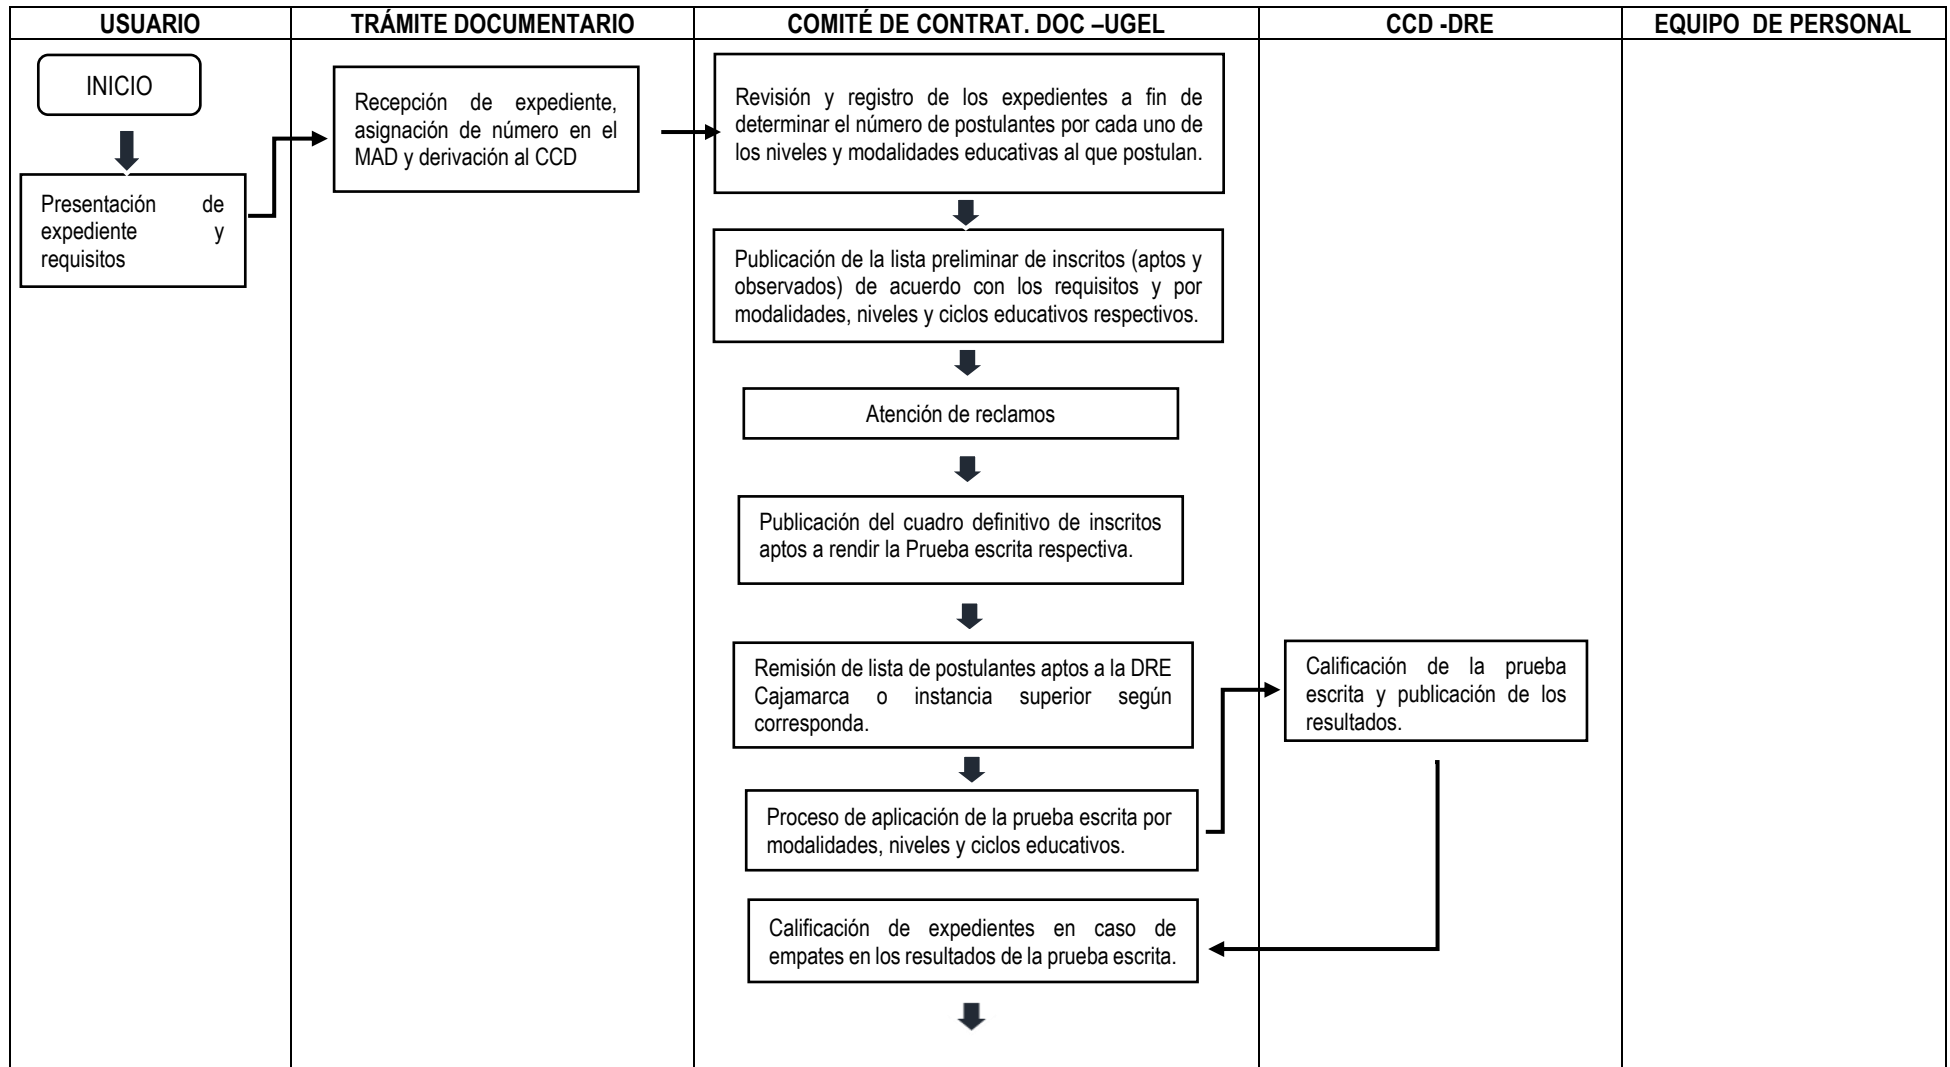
USUARIO

TRÁMITE DOCUMENTARIO

COMITÉ DE CONTRAT. DOC –UGEL

CCD -DRE

EQUIPO DE PERSONAL

INICIO

Presentación de expediente y requisitos

Recepción de expediente, asignación de número en el MAD y derivación al CCD

Revisión y registro de los expedientes a fin de determinar el número de postulantes por cada uno de los niveles y modalidades educativas al que postulan.

Publicación de la lista preliminar de inscritos (aptos y observados) de acuerdo con los requisitos y por modalidades, niveles y ciclos educativos respectivos.

Atención de reclamos

Publicación del cuadro definitivo de inscritos aptos a rendir la Prueba escrita respectiva.

Remisión de lista de postulantes aptos a la DRE Cajamarca o instancia superior según corresponda.

Calificación de la prueba escrita y publicación de los resultados.

Proceso de aplicación de la prueba escrita por modalidades, niveles y ciclos educativos.

Calificación de expedientes en caso de empates en los resultados de la prueba escrita.